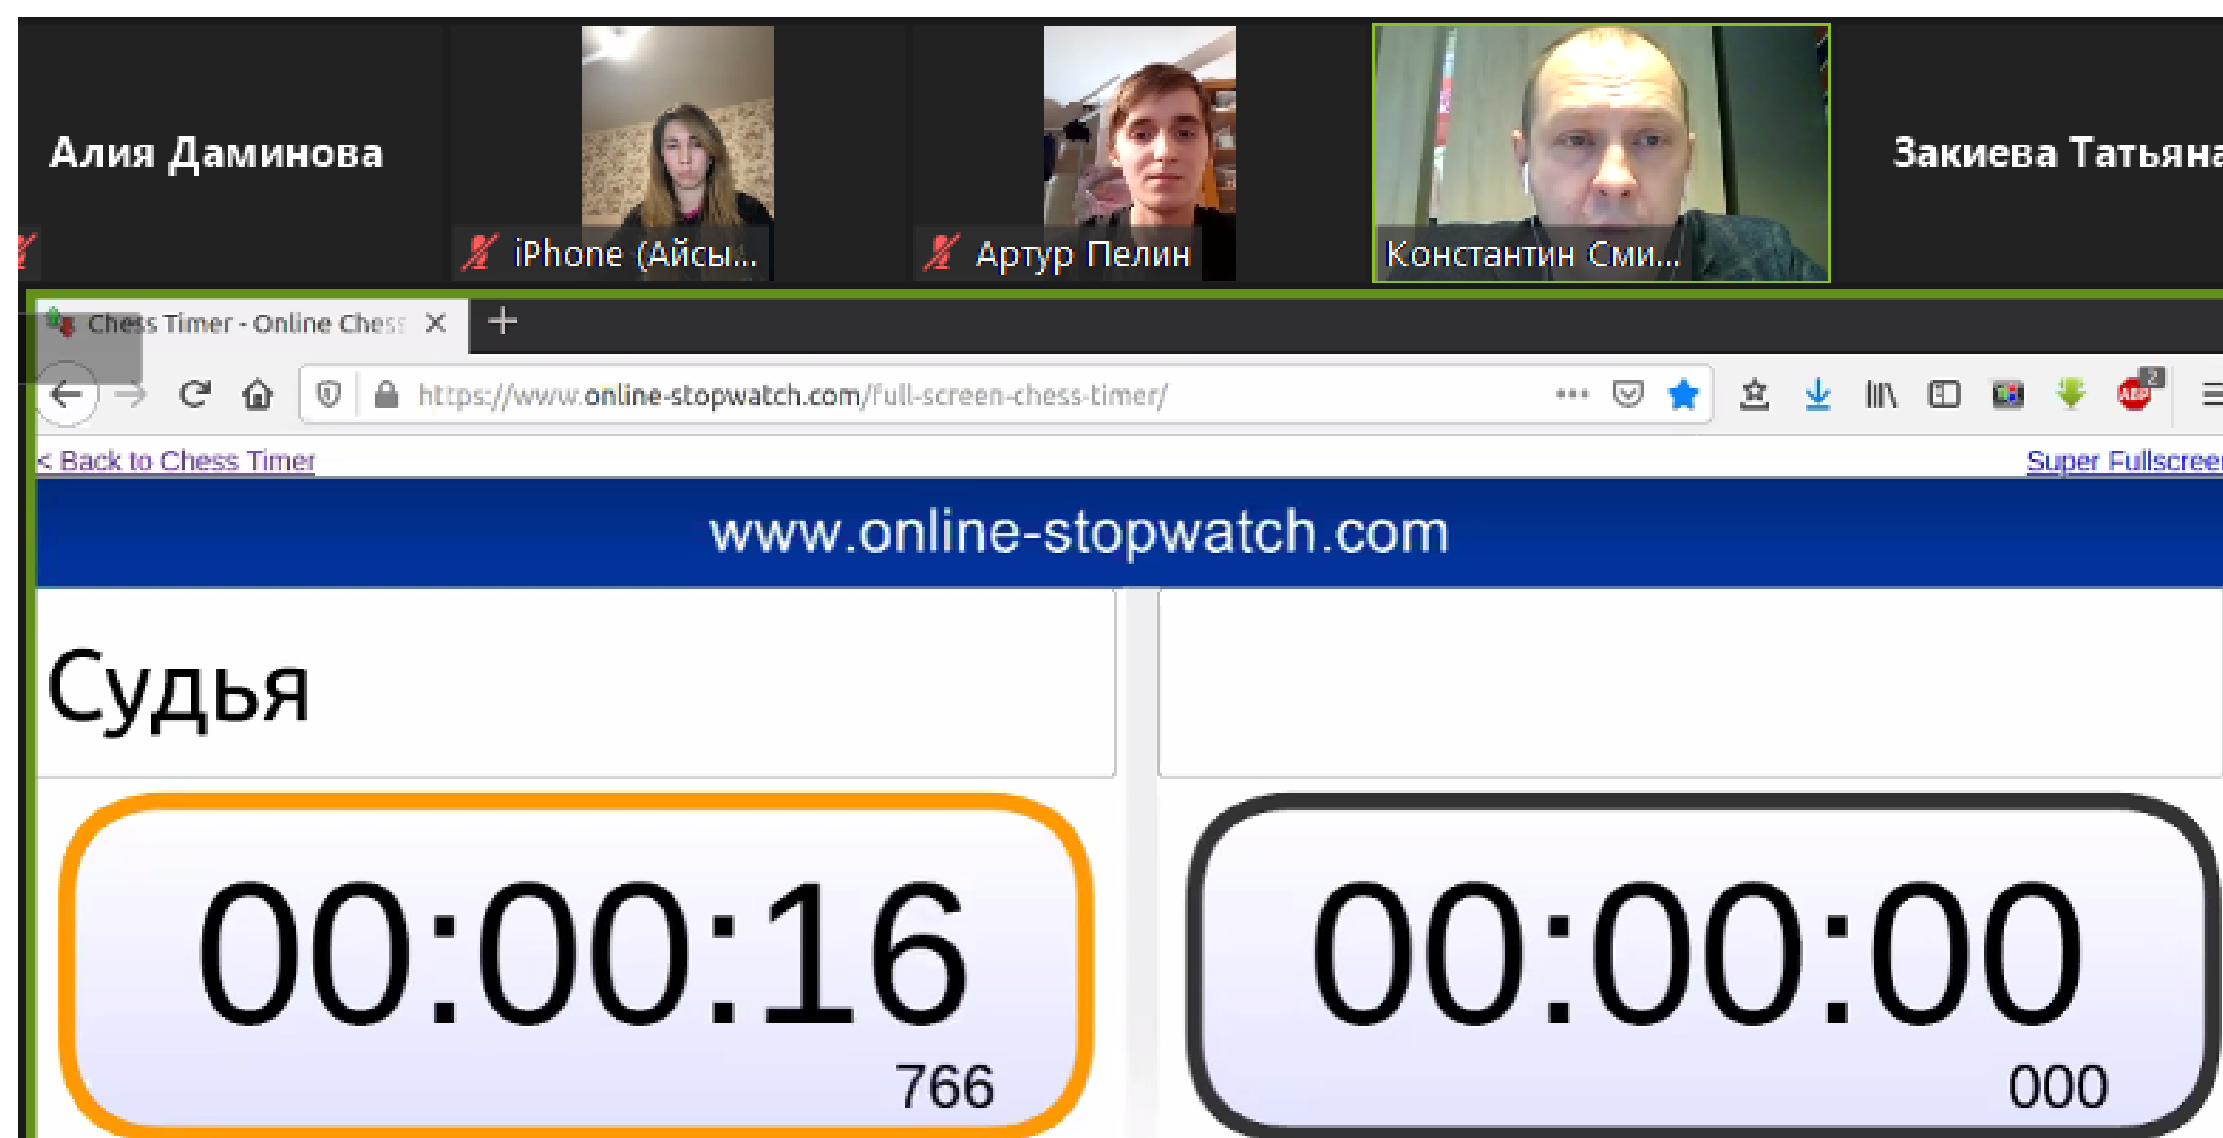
Алия Даминова

iPhone (Айсы...

Артур Пелин

Константин Сми...

Закиева Татьяна

Chess Timer - Online Chess

https://www.online-stopwatch.com/full-screen-chess-timer/

< Back to Chess Timer

Super Fullscreen

www.online-stopwatch.com

Судья

00:00:16
766

00:00:00
000